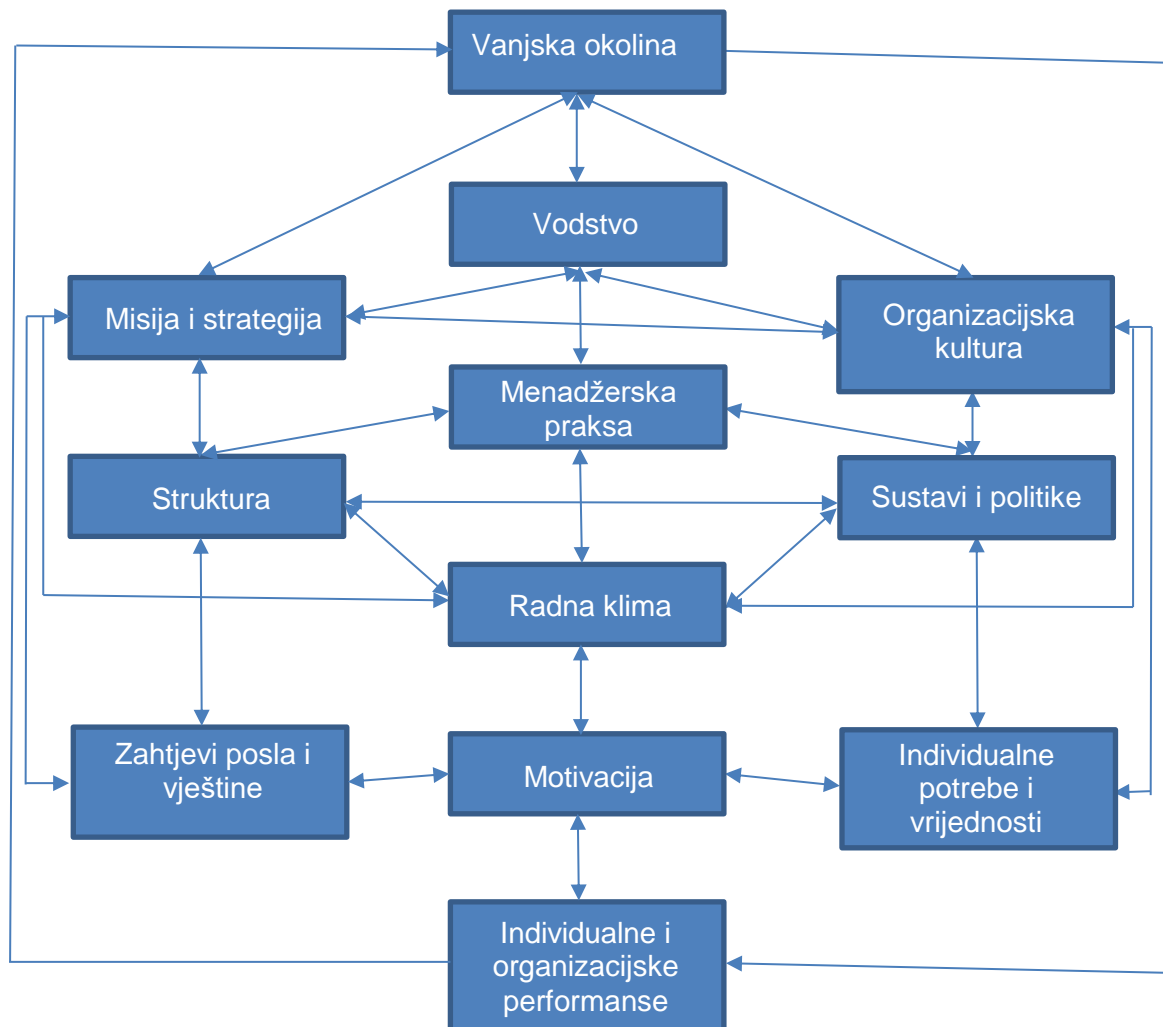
Vanjska okolina

Vodstvo

Misija i strategija

Organizacijska kultura

Menadžerska praksa

Struktura

Sustavi i politike

Radna klima

Zahtjevi posla i vještine

Motivacija

Individualne potrebe i vrijednosti

Individualne i organizacijske performanse